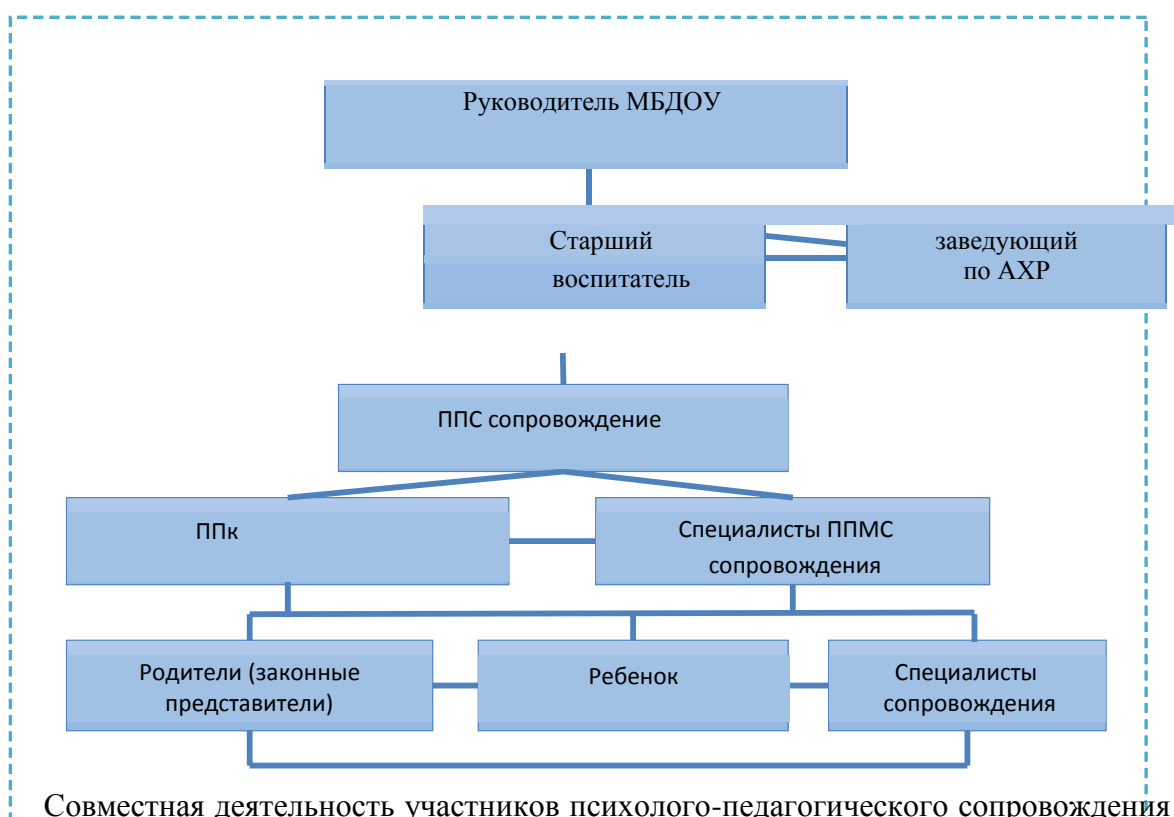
Руководитель МБДОУ

Старший воспитатель

заведующий по АХР

ППС сопровождение

ППк

Специалисты ППМС сопровождения

Родители (законные представители)

Ребенок

Специалисты сопровождения

Совместная деятельность участников психолого-педагогического сопровождения